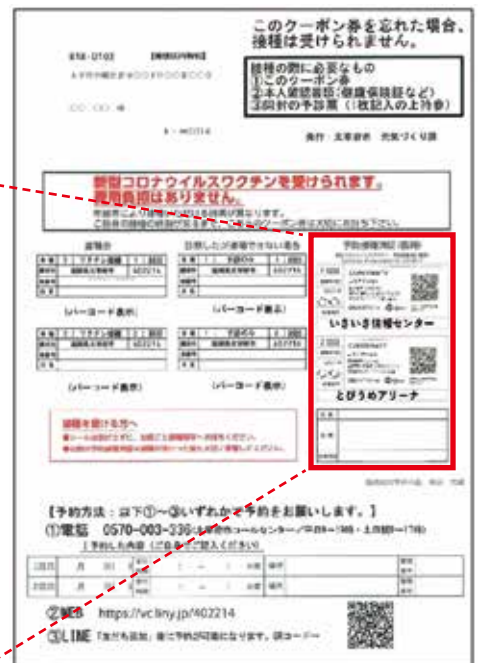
このクーポン券を忘れた場合、接種は受けられません。

接種の際に必要なもの
①このクーポン券
②本人確認書類（保険証など）
③同封の予診票（1枚記入の上持参）

発行：北本健市　元気づくり課

新型コロナウイルスワクチンを受けられます。
費用負担はありません。

(バーコード表示)　(バーコード表示)
(バーコード表示)　(バーコード表示)

いきいき接種センター
とびうめアリーナ

【予約方法：以下①～③いずれかで予約をお願いします。】
①電話　0570-003-336
②WEB　https://vc.liny.jp/402214
③LINE